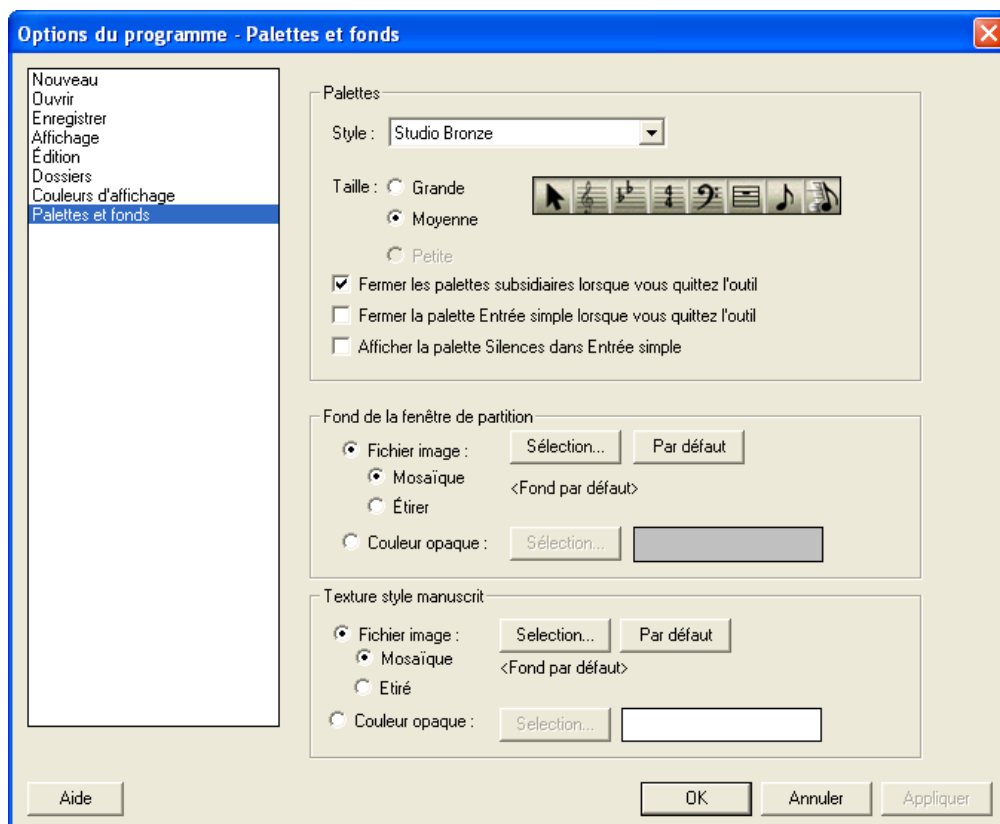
Options du programme - Palettes et fonds

Nouveau
Ouvrir
Enregistrer
Affichage
Édition
Dossiers
Couleurs d'affichage
Palettes et fonds

Palettes

Style : Studio Bronze

Taille : Grande
Moyenne
Petite

Fermer les palettes subsidiaires lorsque vous quittez l'outil
Fermer la palette Entrée simple lorsque vous quittez l'outil
Afficher la palette Silences dans Entrée simple

Fond de la fenêtre de partition

Fichier image :
Sélection...
Par défaut
Mosaïque
<Fond par défaut>
Étirer
Couleur opaque :
Sélection...

Texture style manuscrit

Fichier image :
Selection...
Par défaut
Mosaïque
<Fond par défaut>
Etiré
Couleur opaque :
Sélection...

Aide
OK
Annuler
Appliquer